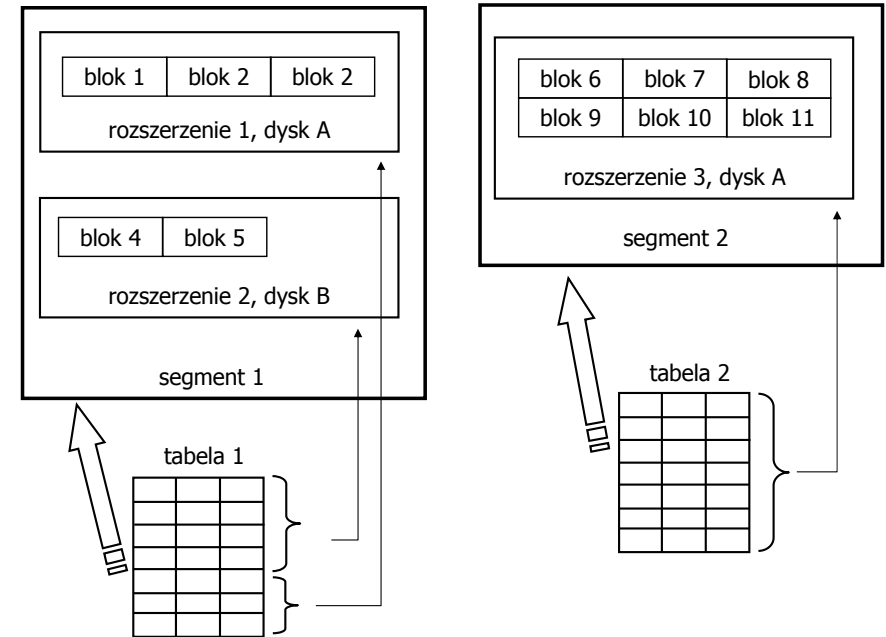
blok 1 | blok 2 | blok 2

rozszerzenie 1, dysk A

blok 4 | blok 5

rozszerzenie 2, dysk B

segment 1

tabela 1

blok 6 | blok 7 | blok 8
blok 9 | blok 10 | blok 11

rozszerzenie 3, dysk A

segment 2

tabela 2